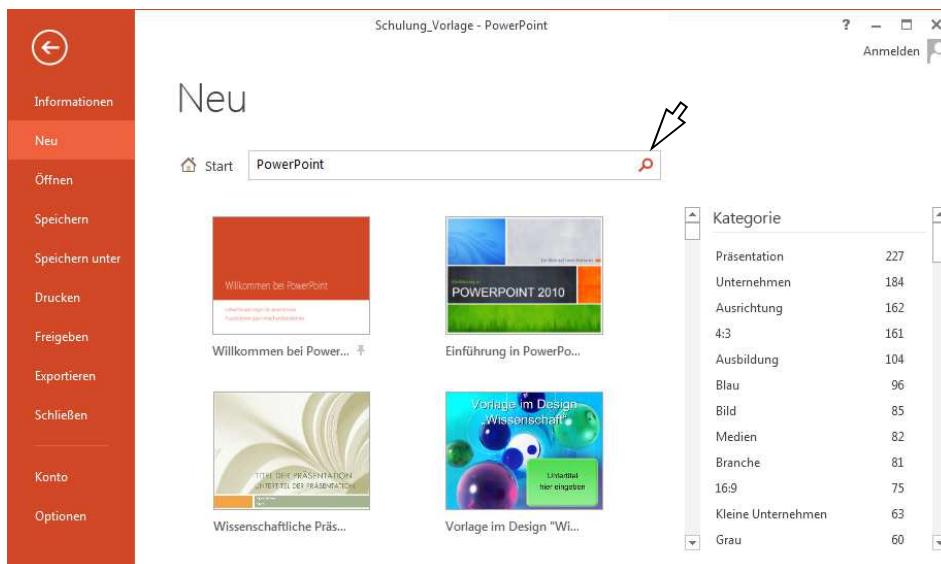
Schulung_Vorlage - PowerPoint

? – □ ×

Anmelden

Informationen

Neu

Öffnen

Speichern

Speichern unter

Drucken

Freigeben

Exportieren

Schließen

Konto

Optionen

Neu

Start

PowerPoint

Willkommen bei PowerPoint

Willkommen bei Power...

POWERPOINT 2010

Einführung in PowerPo...

TITEL DER PRÄSENTATION
UNTERTITEL DER PRÄSENTATION

Wissenschaftliche Präs...

Vorlage im Design „Wissenschaft"

Untertitel hier eingeben

Vorlage im Design "Wi...

Kategorie

| | |
|---|---|
| Präsentation | 227 |
| Unternehmen | 184 |
| Ausrichtung | 162 |
| 4:3 | 161 |
| Ausbildung | 104 |
| Blau | 96 |
| Bild | 85 |
| Medien | 82 |
| Branche | 81 |
| 16:9 | 75 |
| Kleine Unternehmen | 63 |
| Grau | 60 |